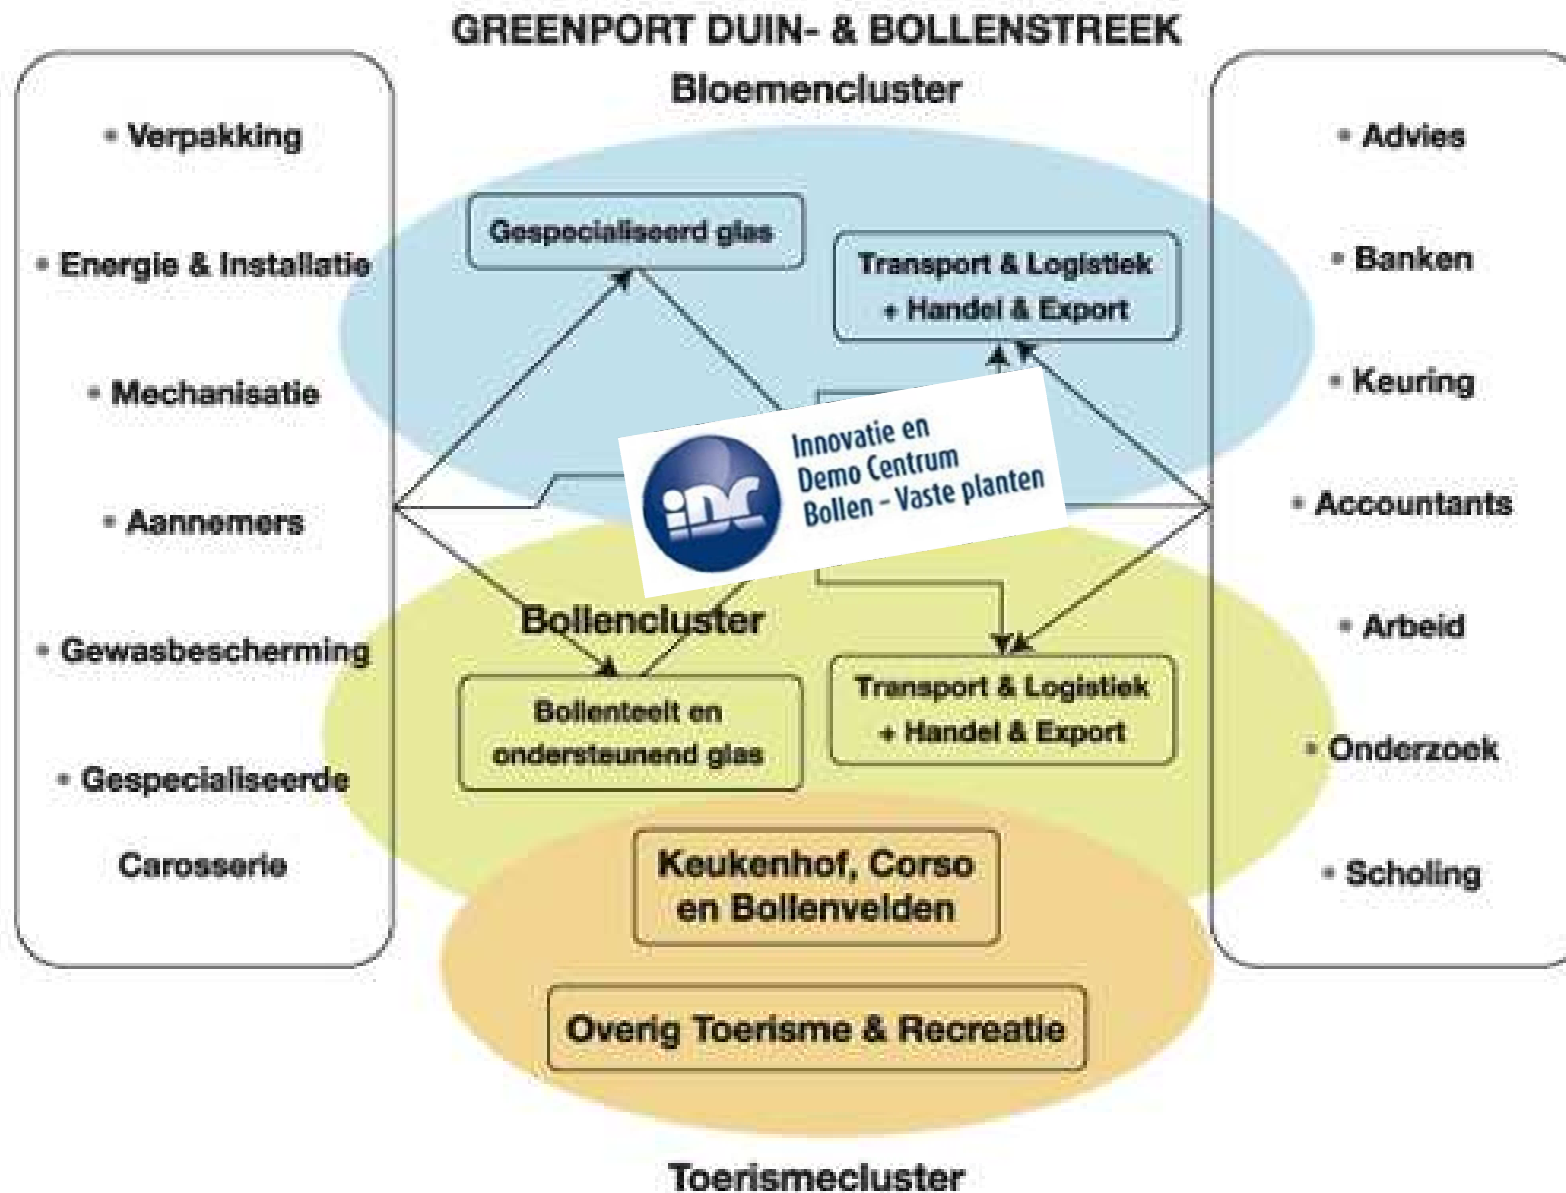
GREENPORT DUIN- & BOLLENSTREEK

Bloemencluster

• Verpakking

• Energie & Installatie

• Mechanisatie

• Aannemers

• Gewasbescherming

• Gespecialiseerde Carosserie

Gespecialiseerd glas

Transport & Logistiek + Handel & Export

idc

Innovatie en Demo Centrum Bollen - Vaste planten

Bollencluster

Bollenteelt en ondersteunend glas

Transport & Logistiek + Handel & Export

Keukenhof, Corso en Bollenvelden

Overig Toerisme & Recreatie

• Advies

• Banken

• Keuring

• Accountants

• Arbeid

• Onderzoek

• Scholing

Toerismecluster